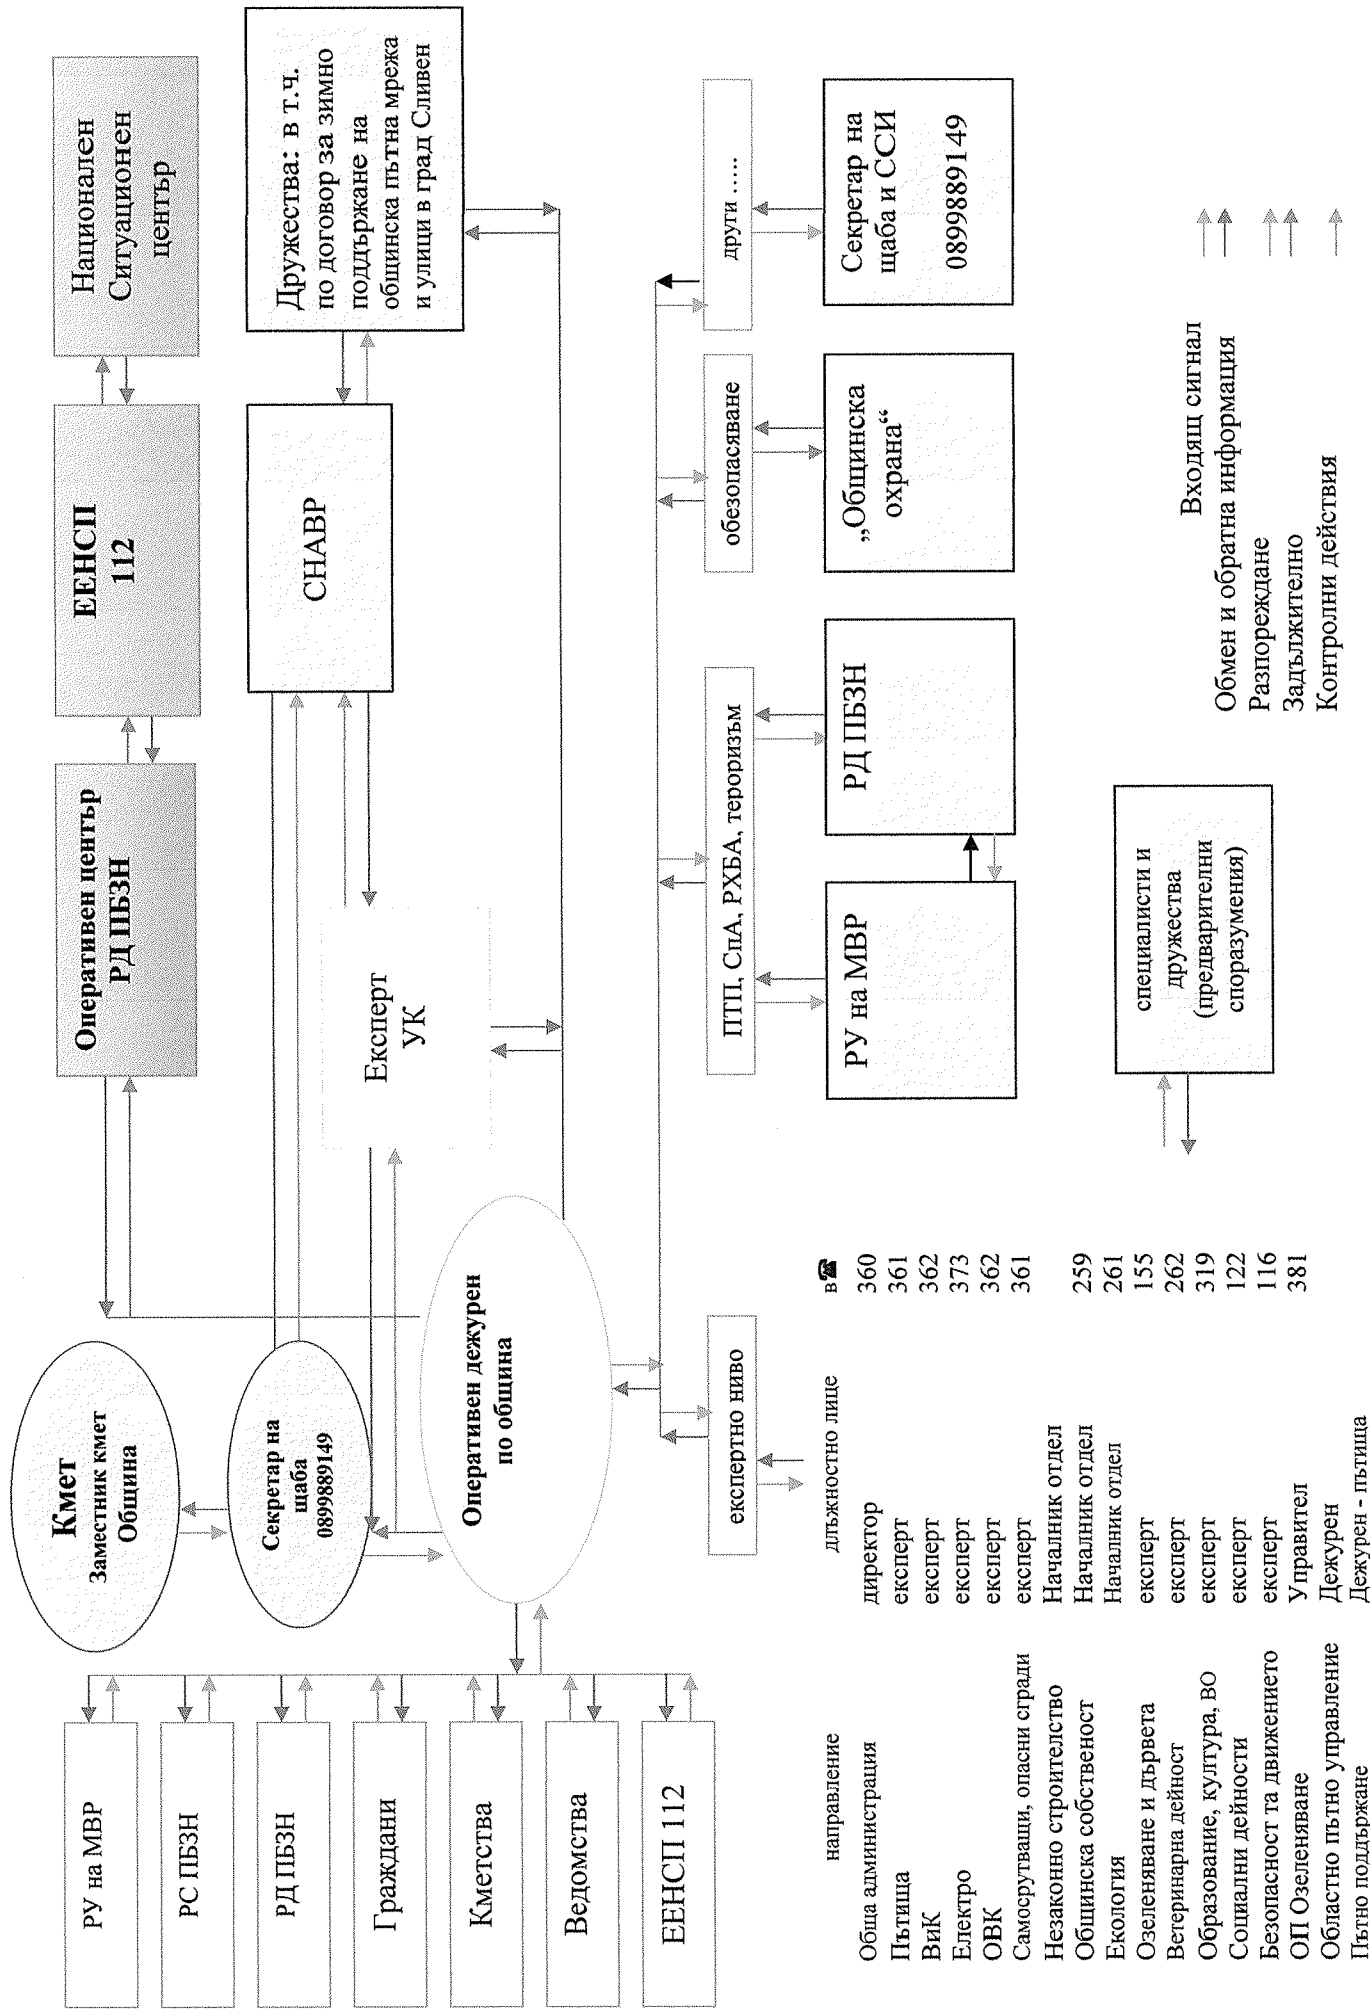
Кмет
Заместник кмет
Община

Оперативен център
РД ПБЗН

ЕЕНСП
112

Национален
Ситуационен
център

Дружества: в т.ч. по договор за зимно поддържане на общинска пътна мрежа и улици в град Сливен

СНАВР

Експерт
УК

Секретар на щаба
0899889149

Оперативен дежурен по община

РУ на МВР

РС ПБЗН

РД ПБЗН

Граждани

Кметства

Ведомства

ЕЕНСП 112

експертно ниво

ПТП, СпА, РХБА, тероризъм

обезопасяване

други ....

РУ на МВР

РД ПБЗН

„Общинска охрана“

Секретар на щаба и ССИ
0899889149

специалисти и дружества (предварителни споразумения)

Входящ сигнал
Обмен и обратна информация
Разпореждане
Задължително
Контролни действия

| направление | длъжностно лице | в ☎ |
|---|---|---|
| Обща администрация | директор | 360 |
| Пътища | експерт | 361 |
| ВиК | експерт | 362 |
| Електро | експерт | 373 |
| ОВК | експерт | 362 |
| Самосрутващи, опасни сгради | експерт | 361 |
| Незаконно строителство | Началник отдел | 259 |
| Общинска собственост | Началник отдел | 261 |
| Екология | Началник отдел | 155 |
| Озеленяване и дървета | експерт | 262 |
| Ветеринарна дейност | експерт | 319 |
| Образование, култура, ВО | експерт | 122 |
| Социални дейности | експерт | 116 |
| Безопасност та движението | Управител | 381 |
| ОП Озеленяване | Дежурен | |
| Областно пътно управление | Дежурен - пътища | |
| Пътно поддържане | | |